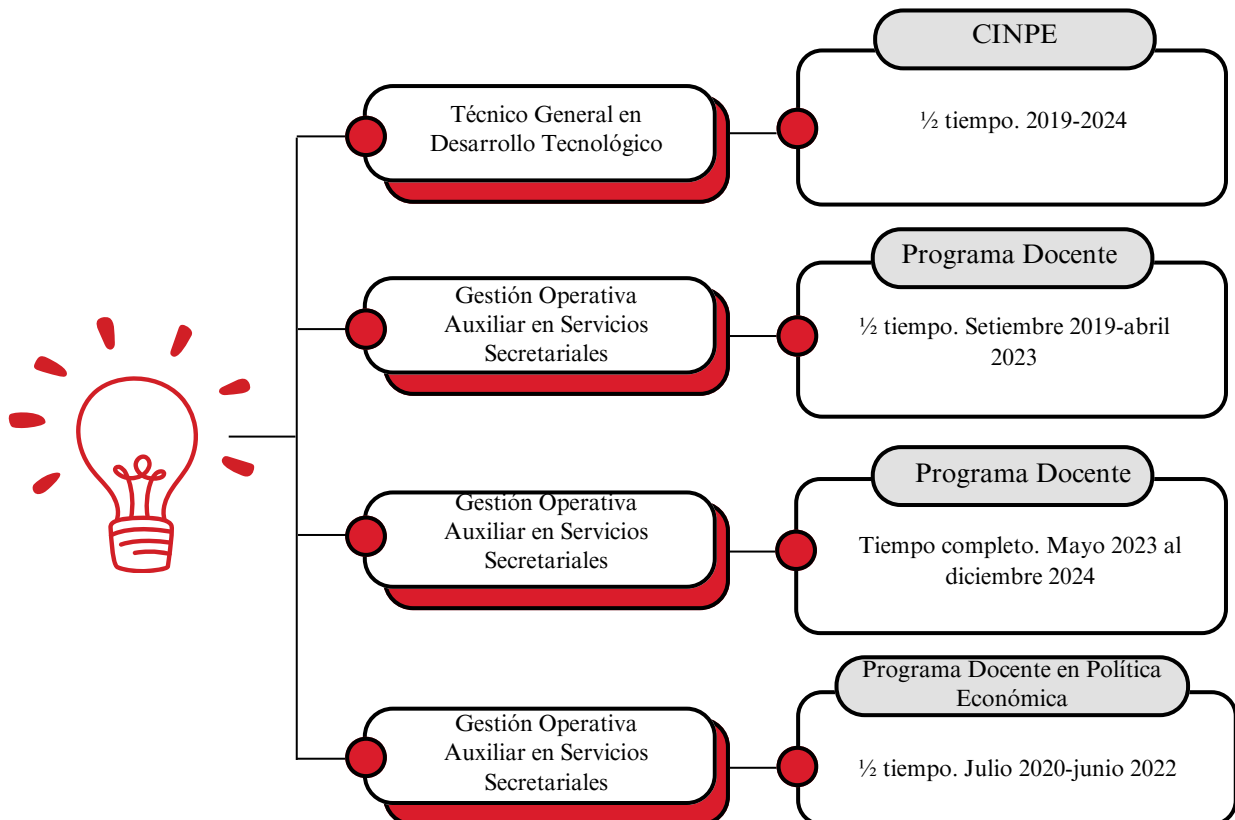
Técnico General en Desarrollo Tecnológico

CINPE

½ tiempo. 2019-2024

Gestión Operativa Auxiliar en Servicios Secretariales

Programa Docente

½ tiempo. Setiembre 2019-abril 2023

Gestión Operativa Auxiliar en Servicios Secretariales

Programa Docente

Tiempo completo. Mayo 2023 al diciembre 2024

Gestión Operativa Auxiliar en Servicios Secretariales

Programa Docente en Política Económica

½ tiempo. Julio 2020-junio 2022